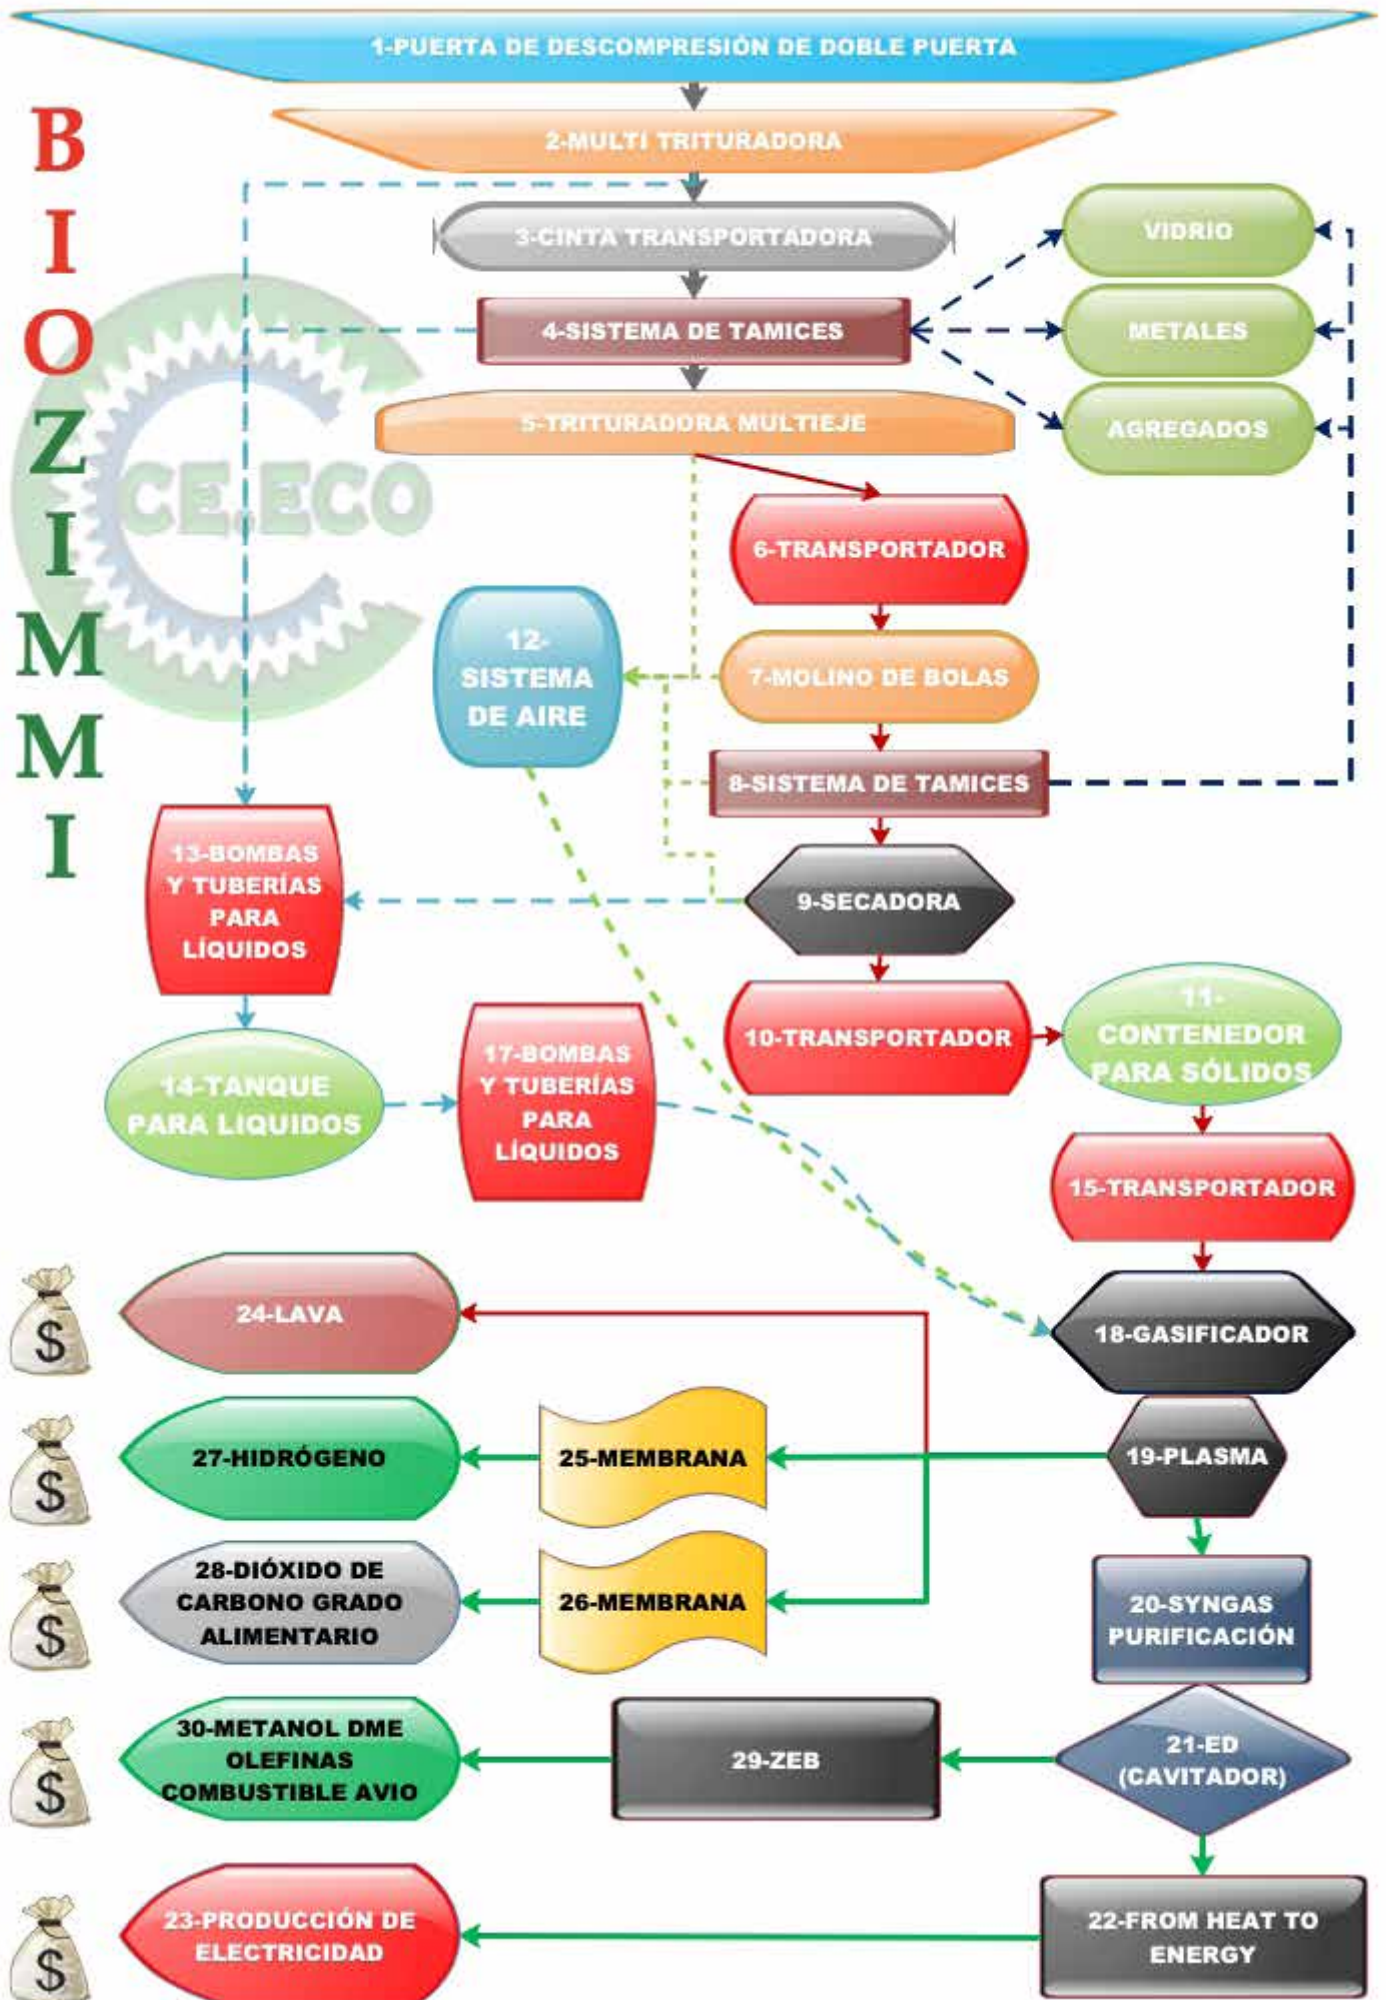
1-PUERTA DE DESCOMPRESIÓN DE DOBLE PUERTA

B I O Z I M M I

CE.ECO

2-MULTI TRITURADORA

3-CINTA TRANSPORTADORA

VIDRIO

4-SISTEMA DE TAMICES

METALES

AGREGADOS

5-TRITURADORA MULTIEJE

6-TRANSPORTADOR

12-SISTEMA DE AIRE

7-MOLINO DE BOLAS

8-SISTEMA DE TAMICES

13-BOMBAS Y TUBERÍAS PARA LÍQUIDOS

9-SECADORA

10-TRANSPORTADOR

11-CONTENEDOR PARA SÓLIDOS

14-TANQUE PARA LIQUIDOS

17-BOMBAS Y TUBERÍAS PARA LÍQUIDOS

15-TRANSPORTADOR

$ 24-LAVA

18-GASIFICADOR

$ 27-HIDRÓGENO

25-MEMBRANA

19-PLASMA

$ 28-DIÓXIDO DE CARBONO GRADO ALIMENTARIO

26-MEMBRANA

20-SYNGAS PURIFICACIÓN

$ 30-METANOL DME OLEFINAS COMBUSTIBLE AVIO

29-ZEB

21-ED (CAVITADOR)

$ 23-PRODUCCIÓN DE ELECTRICIDAD

22-FROM HEAT TO ENERGY